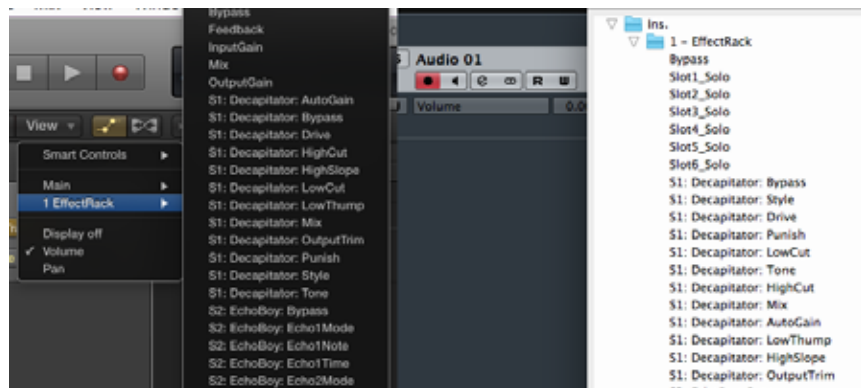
Bypass
Feedback
InputGain
Mix
OutputGain
S1: Decapitator: AutoGain
S1: Decapitator: Bypass
S1: Decapitator: Drive
S1: Decapitator: HighCut
S1: Decapitator: HighSlope
S1: Decapitator: LowCut
S1: Decapitator: LowThump
S1: Decapitator: Mix
S1: Decapitator: OutputTrim
S1: Decapitator: Punish
S1: Decapitator: Style
S1: Decapitator: Tone
S2: EchoBoy: Bypass
S2: EchoBoy: Echo1Mode
S2: EchoBoy: Echo1Note
S2: EchoBoy: Echo1Time
S2: EchoBoy: Echo2Mode

View
Smart Controls
Main
1 EffectRack
Display off
✓ Volume
Pan

Audio 01
R W
Volume
0.0

Ins.
1 - EffectRack
Bypass
Slot1_Solo
Slot2_Solo
Slot3_Solo
Slot4_Solo
Slot5_Solo
Slot6_Solo
S1: Decapitator: Bypass
S1: Decapitator: Style
S1: Decapitator: Drive
S1: Decapitator: Punish
S1: Decapitator: LowCut
S1: Decapitator: Tone
S1: Decapitator: HighCut
S1: Decapitator: Mix
S1: Decapitator: AutoGain
S1: Decapitator: LowThump
S1: Decapitator: HighSlope
S1: Decapitator: OutputTrim